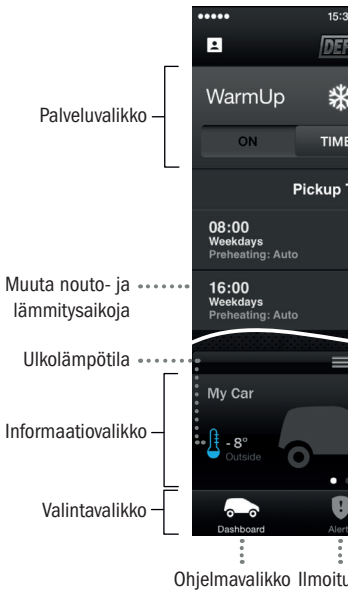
••••• 15:3

DEF

Palveluvalikko

WarmUp

ON TIME

Pickup T

Muuta nouto- ja lämmitysaikoja

08:00
Weekdays
Preheating: Auto

16:00
Weekdays
Preheating: Auto

Ulkolämpötila

Informaatiovalikko

My Car

- 8°
Outside

Valintavalikko

Dashboard

Alert

Ohjelmavalikko Ilmoitu